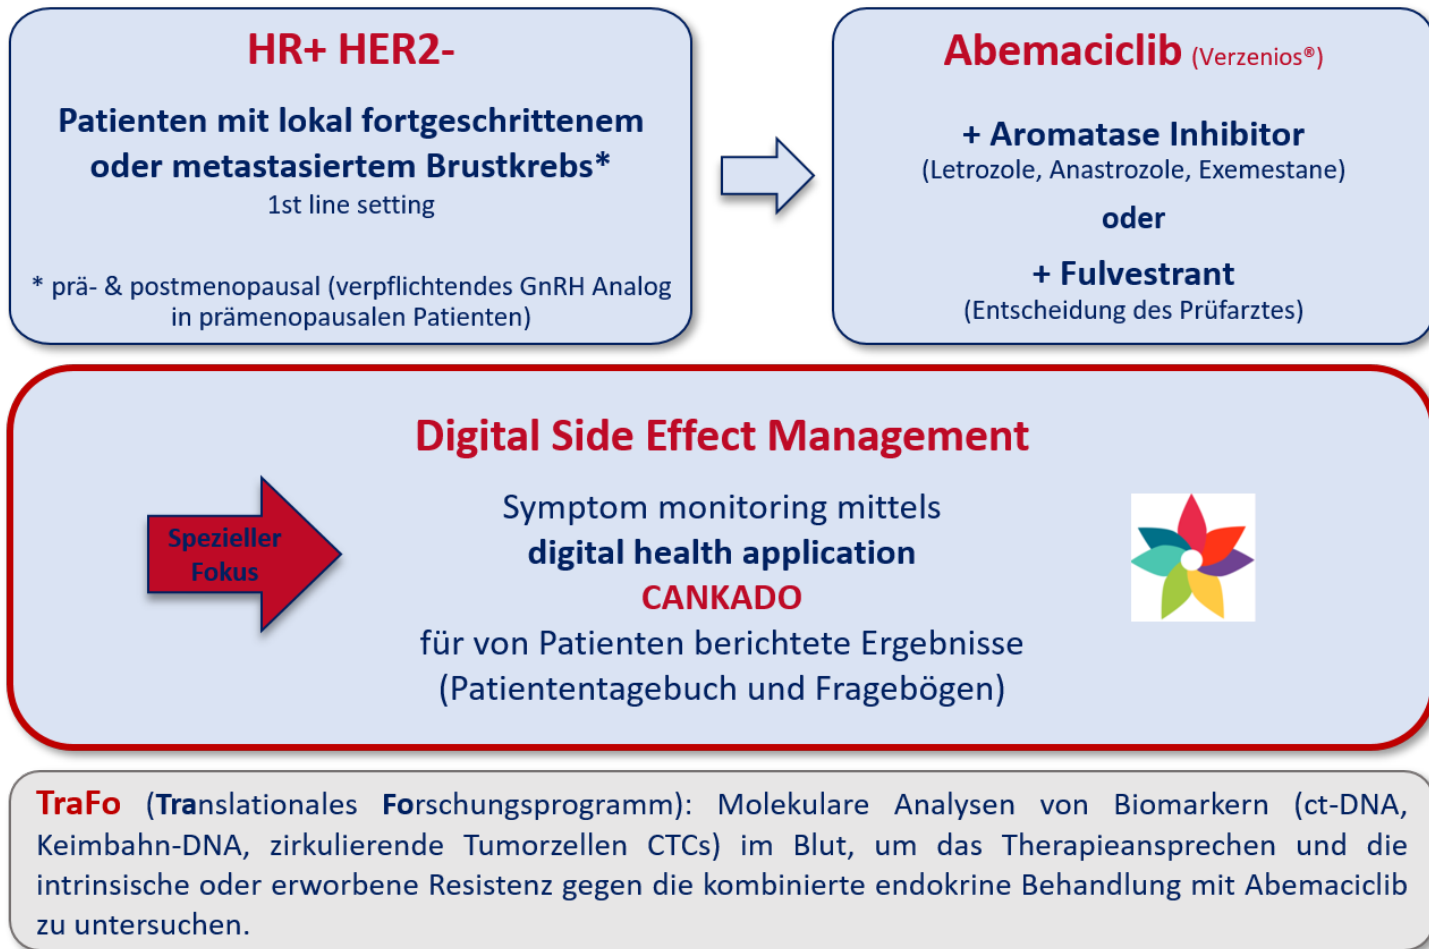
HR+ HER2-

Patienten mit lokal fortgeschrittenem oder metastasiertem Brustkrebs*
1st line setting

* prä- & postmenopausal (verpflichtendes GnRH Analog in prämenopausalen Patienten)

Abemaciclib (Verzenios®)

+ Aromatase Inhibitor
(Letrozole, Anastrozole, Exemestane)

oder

+ Fulvestrant
(Entscheidung des Prüfarztes)

Digital Side Effect Management

Spezieller Fokus

Symptom monitoring mittels
digital health application
CANKADO
für von Patienten berichtete Ergebnisse
(Patiententagebuch und Fragebögen)

TraFo (Translationales Forschungsprogramm): Molekulare Analysen von Biomarkern (ct-DNA, Keimbahn-DNA, zirkulierende Tumorzellen CTCs) im Blut, um das Therapieansprechen und die intrinsische oder erworbene Resistenz gegen die kombinierte endokrine Behandlung mit Abemaciclib zu untersuchen.